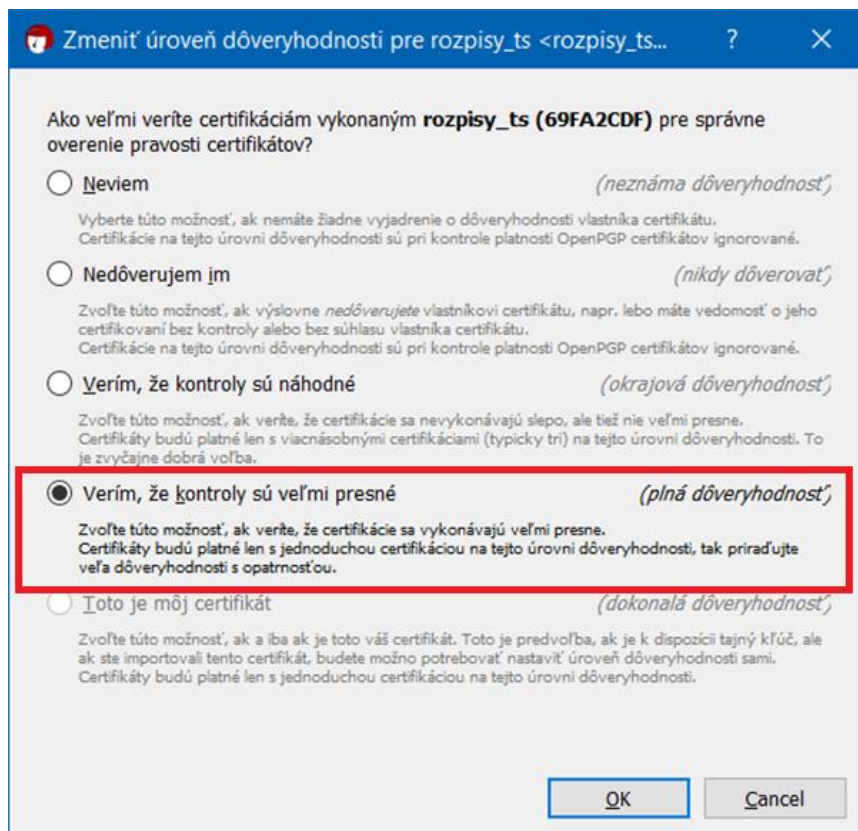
Zmeniť úroveň dôveryhodnosti pre rozpisy_ts <rozpisy_ts...

?

✕

Ako veľmi veríte certifikáciám vykonaným **rozpisy_ts (69FA2CDF)** pre správne overenie pravosti certifikátov?

Neviem

(neznáma dôveryhodnosť)

Vyberte túto možnosť, ak nemáte žiadne vyjadrenie o dôveryhodnosti vlastníka certifikátu. Certifikácie na tejto úrovni dôveryhodnosti sú pri kontrole platnosti OpenPGP certifikátov ignorované.

Nedôverujem im

(nikdy dôverovať)

Zvoľte túto možnosť, ak výslovne *nedôverujete* vlastníkovi certifikátu, napr. lebo máte vedomosť o jeho certifikovaní bez kontroly alebo bez súhlasu vlastníka certifikátu. Certifikácie na tejto úrovni dôveryhodnosti sú pri kontrole platnosti OpenPGP certifikátov ignorované.

Verím, že kontroly sú náhodné

(okrajová dôveryhodnosť)

Zvoľte túto možnosť, ak veríte, že certifikácie sa nevykonávajú slepo, ale tiež nie veľmi presne. Certifikáty budú platné len s viacnásobnými certifikáciami (typicky tri) na tejto úrovni dôveryhodnosti. To je zvyčajne dobrá voľba.

Verím, že kontroly sú veľmi presné

(plná dôveryhodnosť)

Zvoľte túto možnosť, ak veríte, že certifikácie sa vykonávajú veľmi presne. Certifikáty budú platné len s jednoduchou certifikáciou na tejto úrovni dôveryhodnosti, tak priraďujte veľa dôveryhodnosti s opatrnosťou.

Toto je môj certifikát

(dokonalá dôveryhodnosť)

Zvoľte túto možnosť, ak a iba ak je toto váš certifikát. Toto je predvoľba, ak je k dispozícii tajný kľúč, ale ak ste importovali tento certifikát, budete možno potrebovať nastaviť úroveň dôveryhodnosti sami. Certifikáty budú platné len s jednoduchou certifikáciou na tejto úrovni dôveryhodnosti.

OK

Cancel